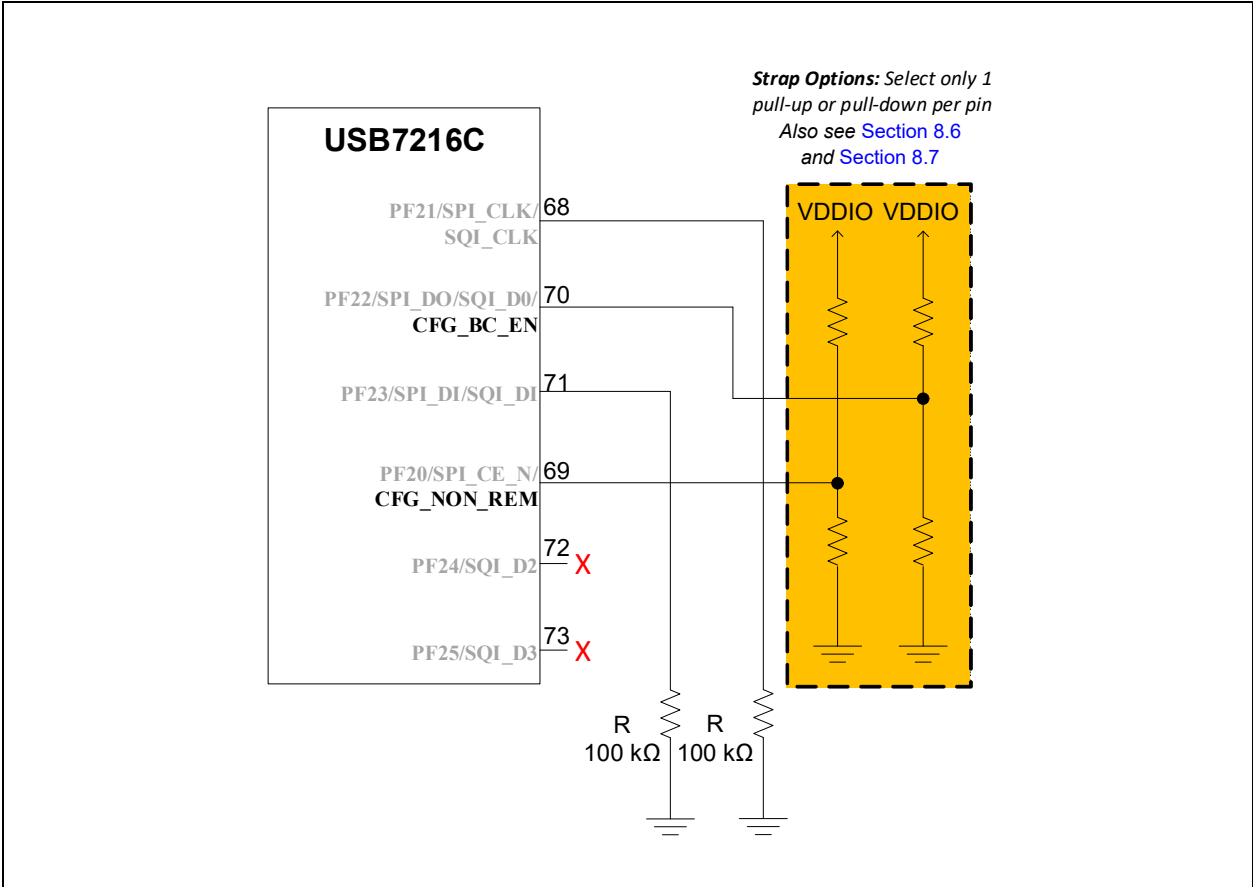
Strap Options: Select only 1 pull-up or pull-down per pin
Also see Section 8.6 and Section 8.7

USB7216C

PF21/SPI_CLK/ SQI_CLK 68

PF22/SPI_DO/SQI_D0/ CFG_BC_EN 70

PF23/SPI_DI/SQI_DI 71

PF20/SPI_CE_N/ CFG_NON_REM 69

PF24/SQI_D2 72 X

PF25/SQI_D3 73 X

VDDIO VDDIO

R 100 kΩ R 100 kΩ